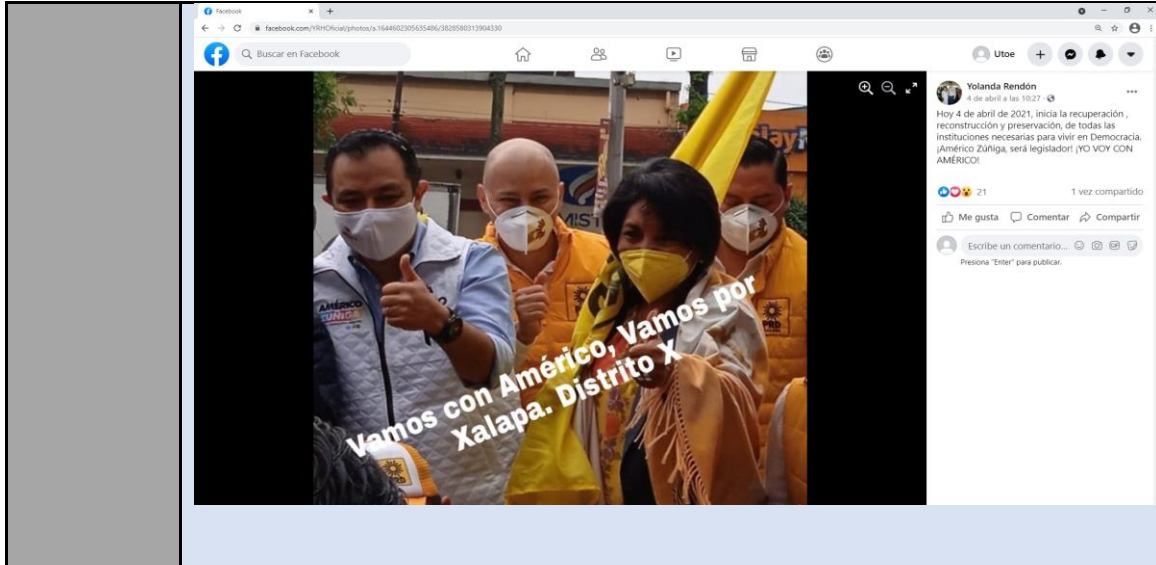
Facebook
facebook.com/YRHOficial/photos/a.1644602305635486/3828580313904330
Buscar en Facebook
Utoe

Vamos con Américo, Vamos por Xalapa. Distrito X

AMÉRICO ZÚÑIGA

PRD

Yolanda Rendón
4 de abril a las 10:27 ·

Hoy 4 de abril de 2021, inicia la recuperación , reconstrucción y preservación, de todas las instituciones necesarias para vivir en Democracia. ¡Américo Zúñiga, será legislador! ¡YO VOY CON AMÉRICO!

21
1 vez compartido

Me gusta
Comentar
Compartir

Escribe un comentario...
Presiona "Enter" para publicar.